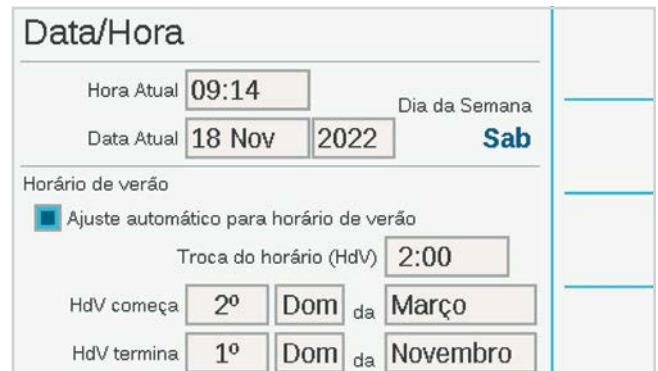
Data/Hora

Hora Atual 09:14

Data Atual 18 Nov 2022

Dia da Semana
Sab

Horário de verão

Ajuste automático para horário de verão

Troca do horário (HdV) 2:00

HdV começa 2º Dom da Março

HdV termina 1º Dom da Novembro